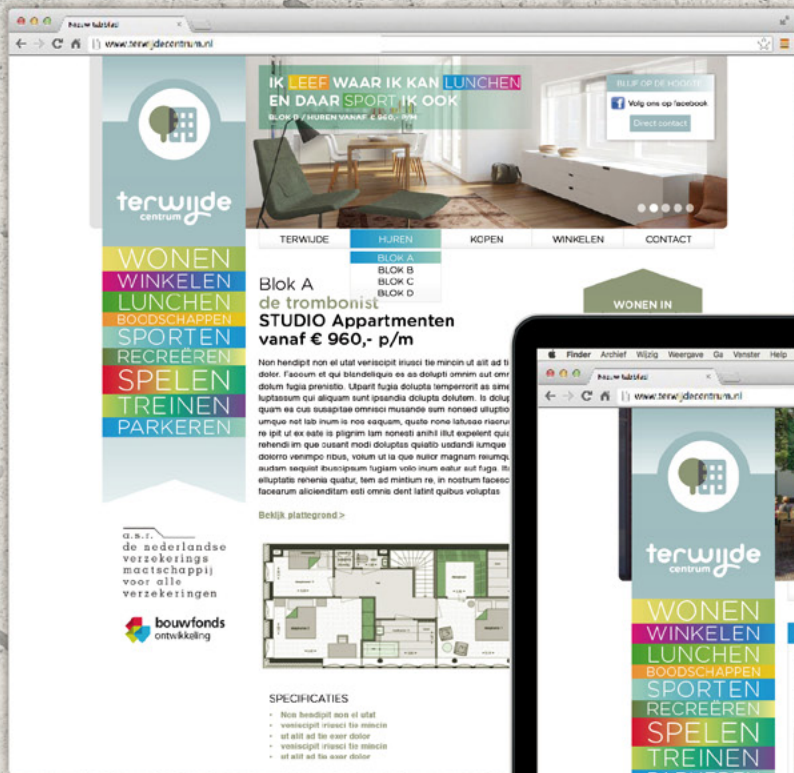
Nieuw tabblad
www.terwijdecentrum.nl

terwijde centrum

WONEN
WINKELEN
LUNCHEN
BOODSCHAPPEN
SPORTEN
RECREËREN
SPELEN
TREINEN
PARKEREN

IK LEEF WAAR IK KAN LUNCHEN EN DAAR SPORT IK OOK
BLOK D / HUREN VANAF € 960,- P/M

BLIJF OP DE HOOGTE
Volg ons op facebook
Direct contact

TERWIJDE
HUREN
KOPEN
WINKELEN
CONTACT

BLOK A
BLOK B
BLOK C
BLOK D

Blok A
de trombonist
STUDIO Appartmenten
vanaf € 960,- p/m

Non hendipit non el utat veniscipit iriusci tie mincin ut alit ad ti dolor. Facoum et qui blandeliquis es as dolupti omnim aut omr dolum fugia prenistio. Ulparit fugia dolupta temperrorit as sime luptassum qui aliquam sunt ipsandia dolupta dolutem. Is dolup quam ea cus susapitae omnisci musande sum nonsed ulluptio umque net lab inum is nos eaquam, quate none latusae riaeruc re ipit ut ex eate is plignim lam nonesti anihil illut expelent quia rehendi im que cusant modi doluptas quiatio usdandi iumque dolorro venimpo ribus, volum ut la que nullor magnam relumqu audam sequist ibusciipsum fugiam volo inum eatur aut fuga. Iti elluptatis reheniia quatur, tem ad mintiun re, in nostrum facesc facearum aliciendiitam esti omnis dent latint quibus voluptas

Bekijk plattegrond >

WONEN IN

a.s.r.
de nederlandse verzekerings maatschappij voor alle verzekeringen

bouwfonds ontwikkeling

SPECIFICATIES
Non hendipit non el utat
veniscipit iriusci tie mincin
ut alit ad tis exer dolor
veniscipit iriusci tie mincin
ut alit ad tis exer dolor

Finder Archief Wijzig Weergave Ga Venster Help
Nieuw tabblad
www.terwijdecentrum.nl

terwijde centrum

WONEN
WINKELEN
LUNCHEN
BOODSCHAPPEN
SPORTEN
RECREËREN
SPELEN
TREINEN